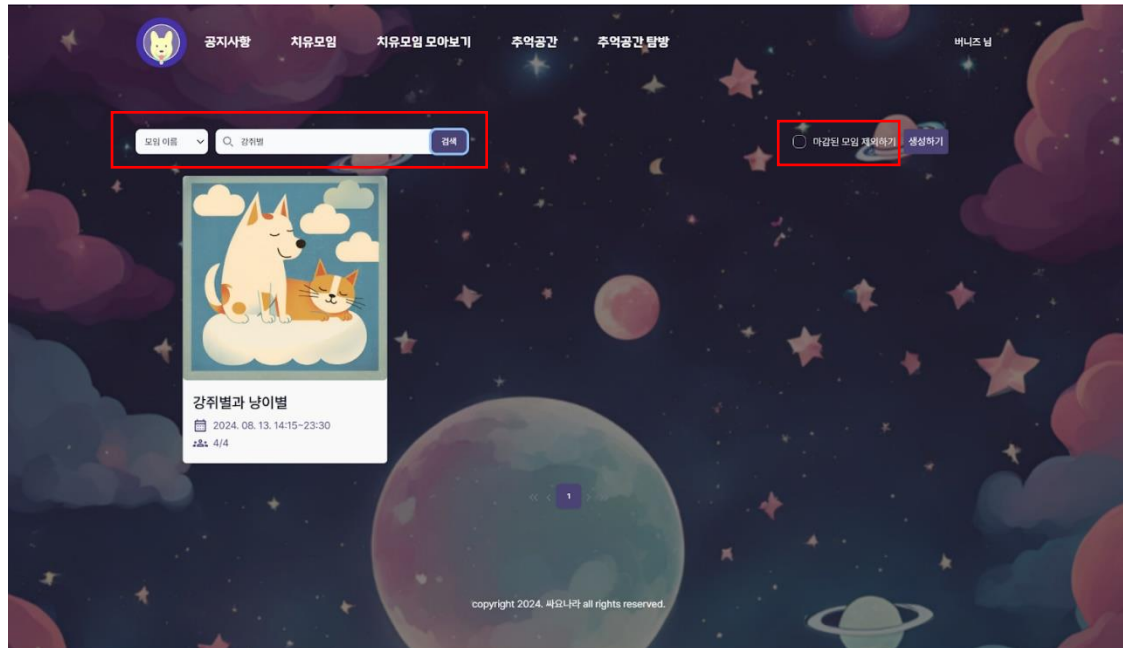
공지사항 치유모임 치유모임 모아보기 추억공간 추억공간 탐방

버니즈 님

모임 이름

강쥐별

검색

마감된 모임 제외하기

생성하기

강쥐별과 냥이별

2024. 08. 13. 14:15~23:30

4/4

« ‹ 1 › »

copyright 2024. 싸요나라 all rights reserved.